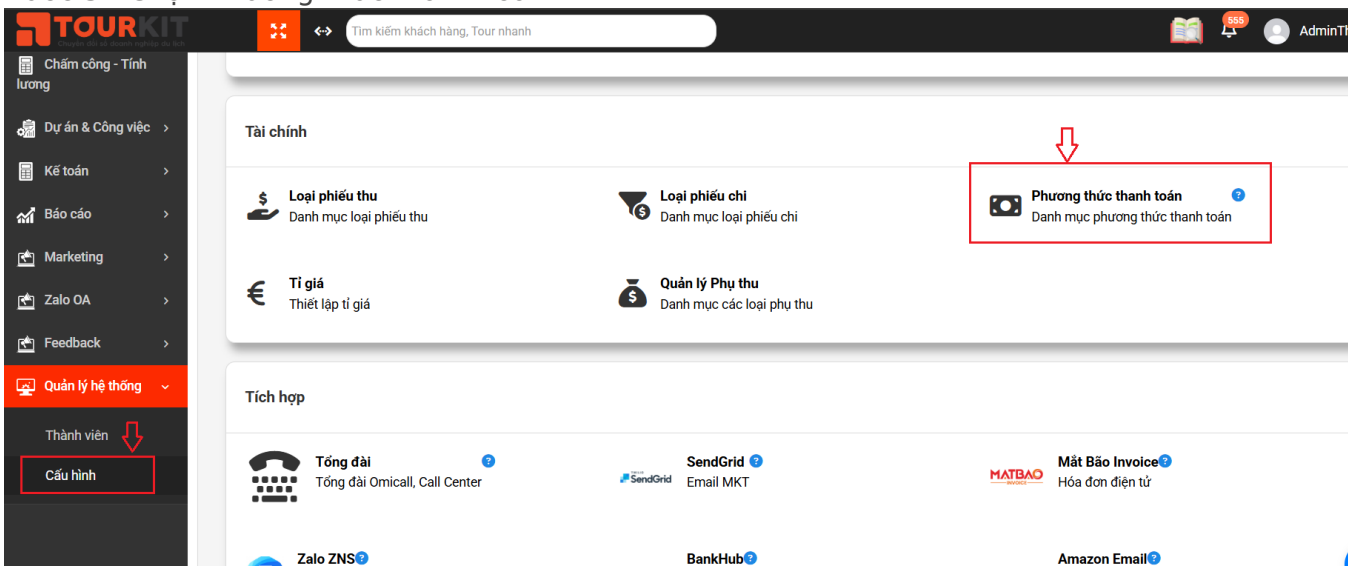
TOURKIT
Chuyển đổi số doanh nghiệp du lịch

Tìm kiếm khách hàng, Tour nhanh

555

AdminT

Chấm công - Tính lương

Dự án & Công việc

Kế toán

Báo cáo

Marketing

Zalo OA

Feedback

Quản lý hệ thống

Thành viên

Cấu hình

Tài chính

Loại phiếu thu
Danh mục loại phiếu thu

Loại phiếu chi
Danh mục loại phiếu chi

Phương thức thanh toán
Danh mục phương thức thanh toán

Tỉ giá
Thiết lập tỉ giá

Quản lý Phụ thu
Danh mục các loại phụ thu

Tích hợp

Tổng đài
Tổng đài Omicall, Call Center

SendGrid
SendGrid
Email MKT

MATBAO
Mắt Bão Invoice
Hóa đơn điện tử

Zalo ZNS

BankHub

Amazon Email